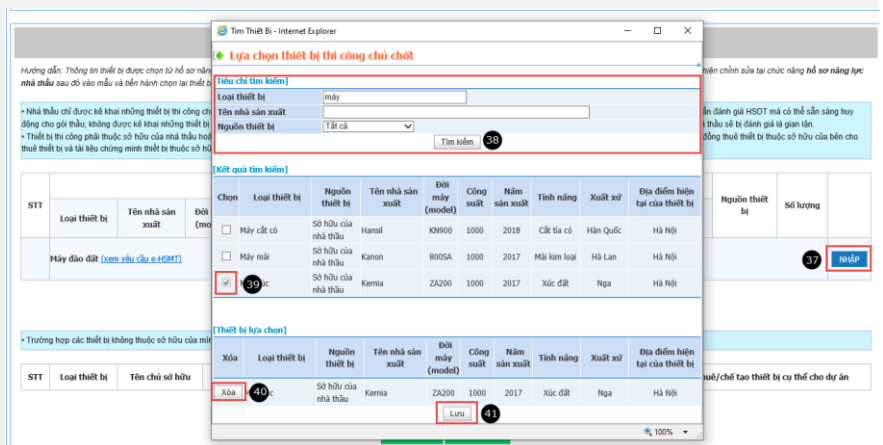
Tìm Thiết Bị - Internet Explorer

Lựa chọn thiết bị thi công chủ chốt

Tiêu chí tìm kiếm

Loại thiết bị: máy
Tên nhà sản xuất
Nguồn thiết bị: Tất cả

Tìm kiếm 38

[Kết quả tìm kiếm]

| Chọn | Loại thiết bị | Nguồn thiết bị | Tên nhà sản xuất | Đời máy (model) | Công suất | Năm sản xuất | Tính năng | Xuất xứ | Địa điểm hiện tại của thiết bị |
|---|---|---|---|---|---|---|---|---|---|
| | Máy cắt cỏ | Sở hữu của nhà thầu | Hansil | KN900 | 1000 | 2018 | Cắt tỉa cỏ | Hàn Quốc | Hà Nội |
| | Máy mài | Sở hữu của nhà thầu | Kanon | 800SA | 1000 | 2017 | Mài kim loại | Hà Lan | Hà Nội |
| 39 | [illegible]c | Sở hữu của nhà thầu | Kernia | ZA200 | 1000 | 2017 | Xúc đất | Nga | Hà Nội |

[Thiết bị lựa chọn]

| Xóa | Loại thiết bị | Nguồn thiết bị | Tên nhà sản xuất | Đời máy (model) | Công suất | Năm sản xuất | Tính năng | Xuất xứ | Địa điểm hiện tại của thiết bị |
|---|---|---|---|---|---|---|---|---|---|
| Xóa 40 | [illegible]c | Sở hữu của nhà thầu | Kernia | ZA200 | 1000 | 2017 | Xúc đất | Nga | Hà Nội |

Lưu 41

100%

Hướng dẫn: Thông tin thiết bị được chọn từ hồ sơ năn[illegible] hiện chỉnh sửa tại chức năng hồ sơ năng lực nhà thầu sau đó vào mẫu và tiến hành chọn lại thiết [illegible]

• Nhà thầu chỉ được kê khai những thiết bị thi công ch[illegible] n đánh giá HSDT mà có thể sẵn sàng huy động cho gói thầu; không được kê khai những thiết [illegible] thầu sẽ bị đánh giá là gian lận.
• Thiết bị thi công phải thuộc sở hữu của nhà thầu hoặ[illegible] đồng thuê thiết bị thuộc sở hữu của bên cho thuê thiết bị và tài liệu chứng minh thiết bị thuộc sở hữ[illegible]

STT | Loại thiết bị | Tên nhà sản xuất | Đời (mo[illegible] | Nguồn thiết bị | Số lượng

Máy đào đất (xem yêu cầu e-HSMT) 37 NHẬP

• Trường hợp các thiết bị không thuộc sở hữu của mì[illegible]

STT | Loại thiết bị | Tên chủ sở hữu | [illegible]uê/chế tạo thiết bị cụ thể cho dự án